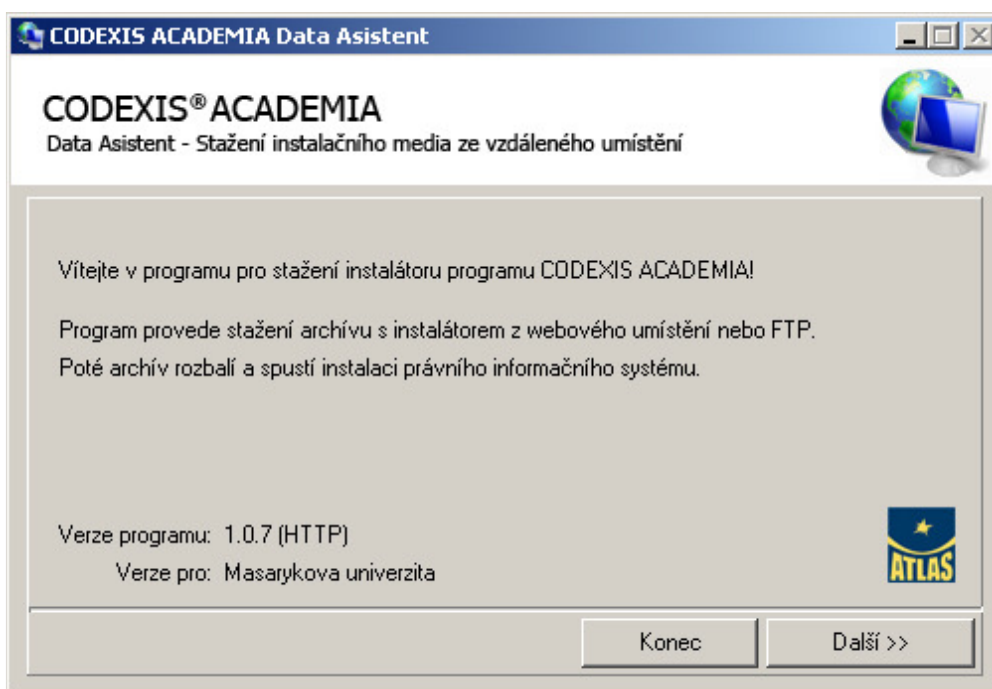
CODEXIS ACADEMIA Data Asistent

CODEXIS® ACADEMIA
Data Asistent - Stažení instalačního media ze vzdáleného umístění

Vítejte v programu pro stažení instalátoru programu CODEXIS ACADEMIA!

Program provede stažení archívu s instalátorem z webového umístění nebo FTP. Poté archív rozbalí a spustí instalaci právního informačního systému.

Verze programu: 1.0.7 (HTTP)
Verze pro: Masarykova univerzita

ATLAS

Konec
Další >>